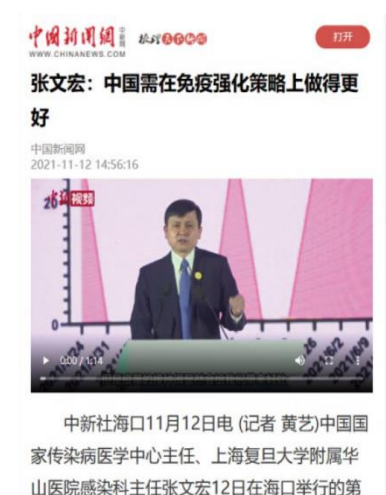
中国新闻网 WWW.CHINANEWS.COM

打开

张文宏：中国需在免疫强化策略上做得更好

中国新闻网
2021-11-12 14:56:16

中新视频

0:00 / 1:14

中新社海口11月12日电 (记者 黄艺)中国国家传染病医学中心主任、上海复旦大学附属华山医院感染科主任张文宏12日在海口举行的第